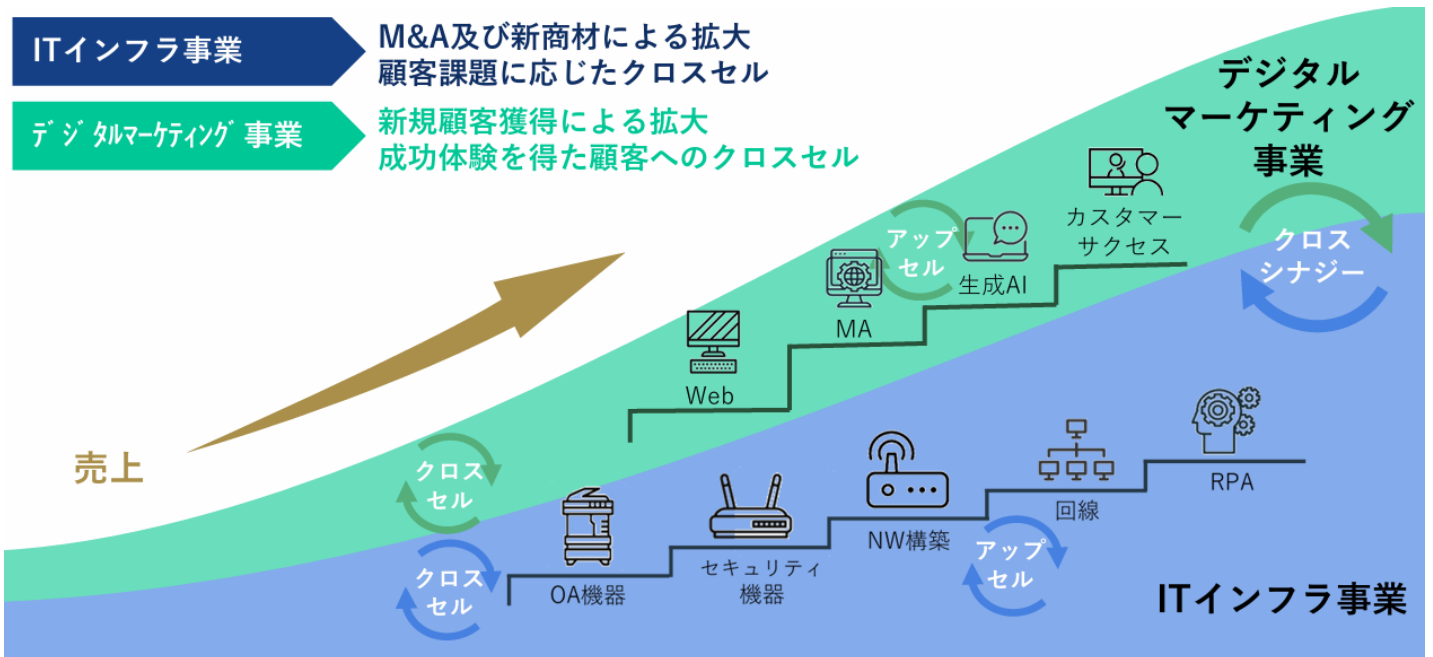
ITインフラ事業

M&A及び新商材による拡大
顧客課題に応じたクロスセル

デジタルマーケティング事業

新規顧客獲得による拡大
成功体験を得た顧客へのクロスセル

デジタル
マーケティング
事業

カスタマー
サクセス

アップ
セル

生成AI

クロス
シナジー

MA

Web

売上

RPA

回線

クロス
セル

NW構築

OA機器

セキュリティ
機器

アップ
セル

クロス
セル

ITインフラ事業